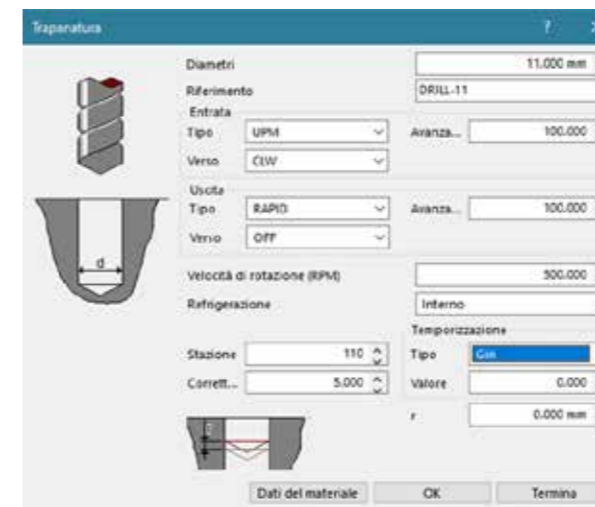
Trapanatura

?

Diametri
11.000 mm

Riferimento
DRILL-11

Entrata
Tipo
UPM
Avanza...
100.000
Verso
CLW

Uscita
Tipo
RAPID
Avanza...
100.000
Verso
OFF

d

Velocità di rotazione (RPM)
500.000

Refrigerazione
Interno

Temporizzazione

Stazione
110
Tipo
Con

Corrett...
5.000
Valore
0.000

r
0.000 mm

Dati del materiale
OK
Termina